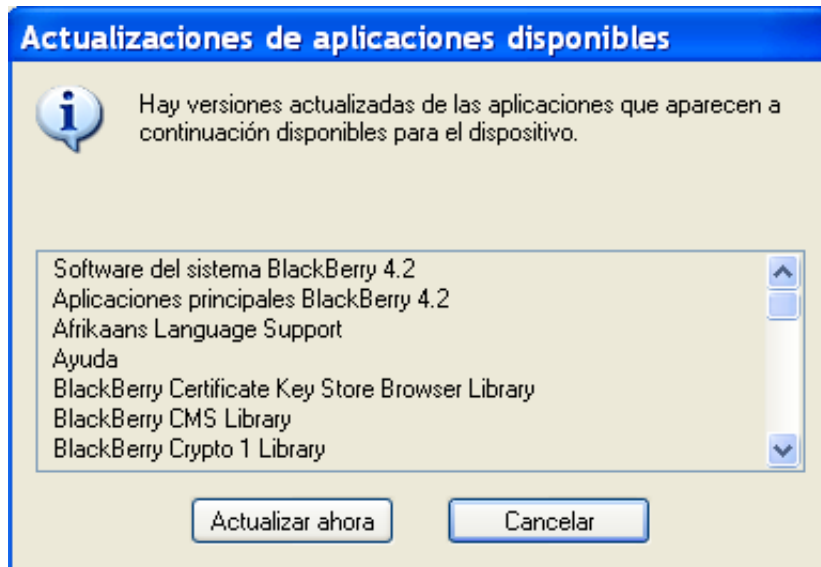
Actualizaciones de aplicaciones disponibles

Hay versiones actualizadas de las aplicaciones que aparecen a continuación disponibles para el dispositivo.

Software del sistema BlackBerry 4.2
Aplicaciones principales BlackBerry 4.2
Afrikaans Language Support
Ayuda
BlackBerry Certificate Key Store Browser Library
BlackBerry CMS Library
BlackBerry Crypto 1 Library

Actualizar ahora
Cancelar